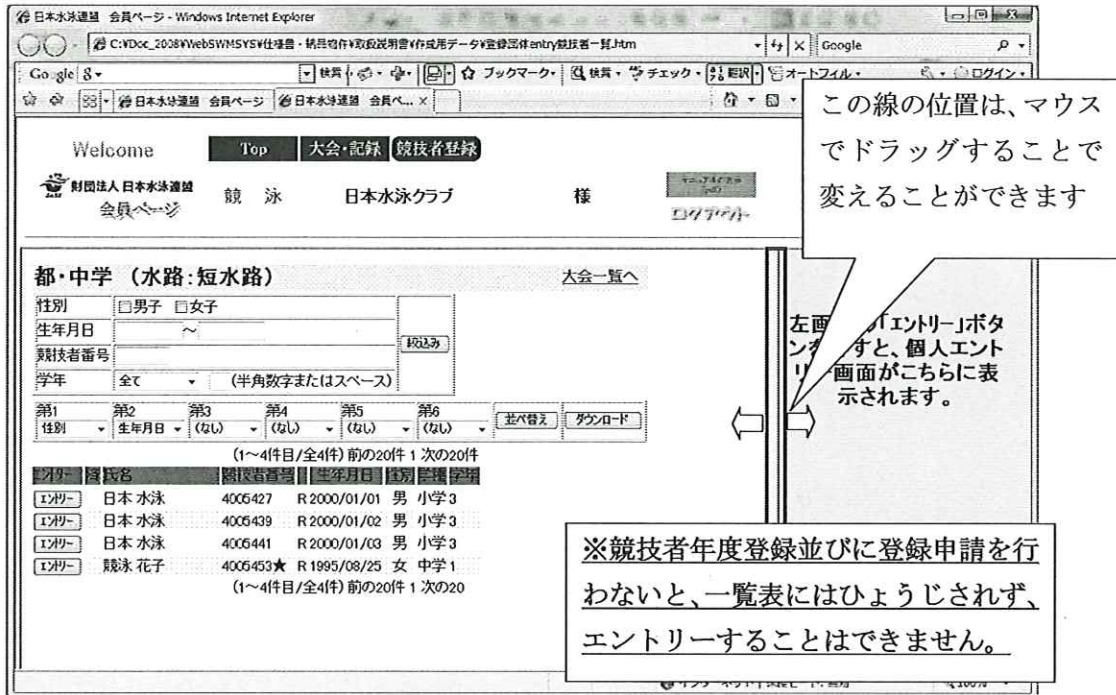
日本水泳連盟 会員ページ - Windows Internet Explorer

C:¥Doc_2008¥WebSWMSYS¥仕様書・納品物件¥取扱説明書¥作成用データ¥登録団体entry競技者一覧.htm

Google

Google 検索 ブックマーク チェック 翻訳 オートフィル ログイン

日本水泳連盟 会員ページ 日本水泳連盟 会員ペ...

この線の位置は、マウスでドラッグすることで変えることができます

Welcome Top 大会・記録 競技者登録

財団法人 日本水泳連盟 会員ページ 競 泳 日本水泳クラブ 様 ログアウト

都・中学 （水路：短水路） 大会一覧へ

| 性別 | □男子 □女子 |
|---|---|
| 生年月日 | ～ |
| 競技者番号 | |
| 学年 | 全て （半角数字またはスペース） |

絞込み

第1 性別 第2 生年月日 第3 (なし) 第4 (なし) 第5 (なし) 第6 (なし) 並べ替え ダウンロード

(1～4件目/全4件) 前の20件 1 次の20件

| エントリー | 氏名 | 競技者番号 | 生年月日 | 性別 | 学年 |
|---|---|---|---|---|---|
| エントリー | 日本 水泳 | 4005427 | R 2000/01/01 | 男 | 小学3 |
| エントリー | 日本 水泳 | 4005439 | R 2000/01/02 | 男 | 小学3 |
| エントリー | 日本 水泳 | 4005441 | R 2000/01/03 | 男 | 小学3 |
| エントリー | 競泳 花子 | 4005453★ | R 1995/08/25 | 女 | 中学1 |

(1～4件目/全4件) 前の20件 1 次の20

左画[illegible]の「エントリー」ボタンを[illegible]すと、個人エントリ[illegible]画面がこちらに表示されます。

※競技者年度登録並びに登録申請を行わないと、一覧表にはひょうじされず、エントリーすることはできません。